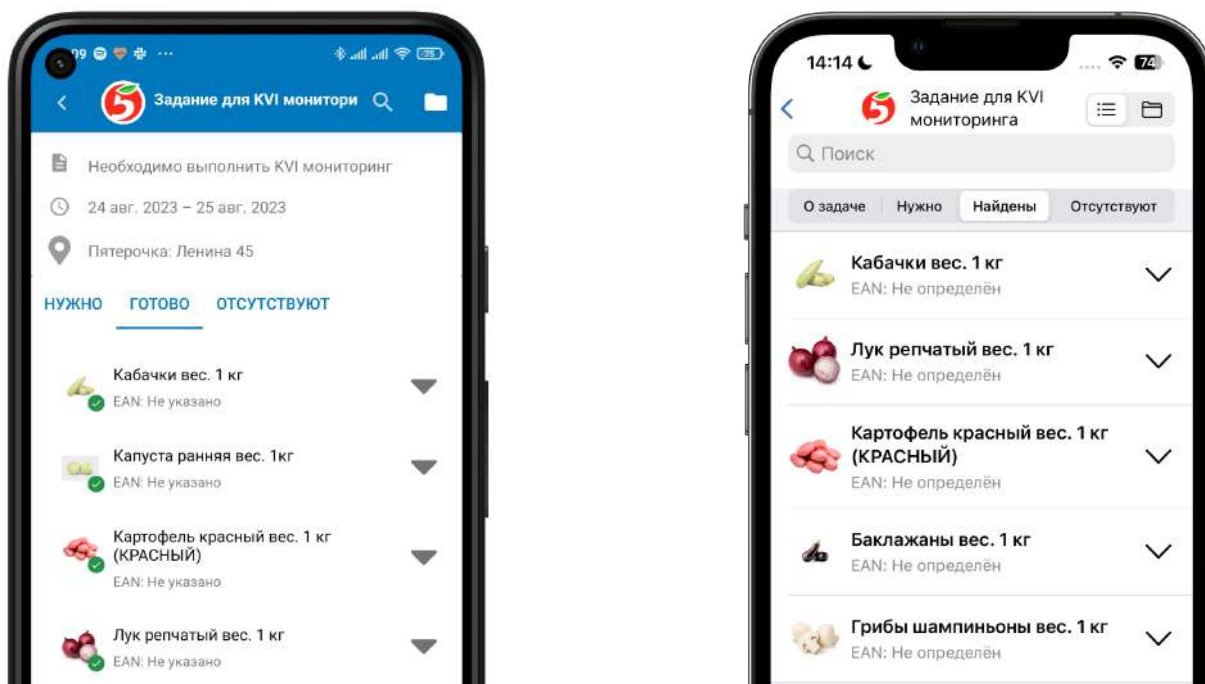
09 ...

75

Задание для KVI монитори

Необходимо выполнить KVI мониторинг

24 авг. 2023 – 25 авг. 2023

Пятерочка: Ленина 45

НУЖНО ГОТОВО ОТСУТСТВУЮТ

Кабачки вес. 1 кг
EAN: Не указано

Капуста ранняя вес. 1кг
EAN: Не указано

Картофель красный вес. 1 кг (КРАСНЫЙ)
EAN: Не указано

Лук репчатый вес. 1 кг
EAN: Не указано

14:14

74

Задание для KVI мониторинга

Поиск

О задаче Нужно Найдены Отсутствуют

Кабачки вес. 1 кг
EAN: Не определён

Лук репчатый вес. 1 кг
EAN: Не определён

Картофель красный вес. 1 кг (КРАСНЫЙ)
EAN: Не определён

Баклажаны вес. 1 кг
EAN: Не определён

Грибы шампиньоны вес. 1 кг
EAN: Не определён